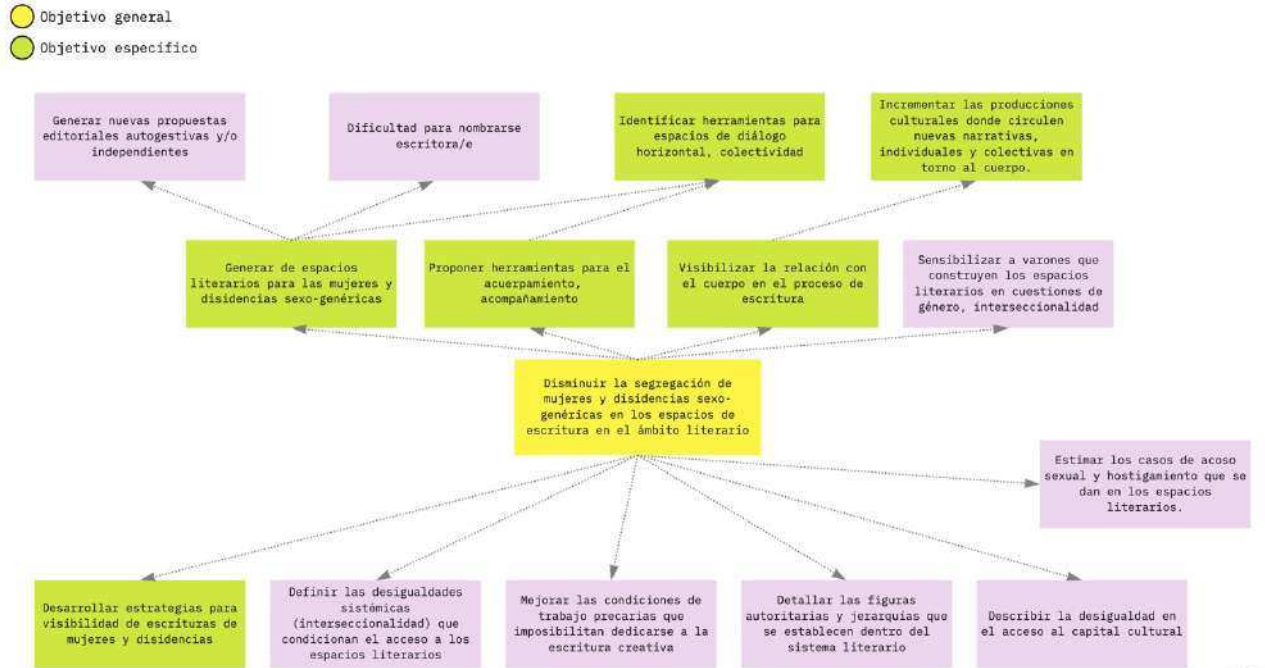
Objetivo general

Objetivo específico

Generar nuevas propuestas editoriales autogestivas y/o independientes

Dificultad para nombrarse escritora/e

Identificar herramientas para espacios de diálogo horizontal, colectividad

Incrementar las producciones culturales donde circulen nuevas narrativas, individuales y colectivas en torno al cuerpo.

Generar de espacios literarios para las mujeres y disidencias sexo-genéricas

Proponer herramientas para el acuerpamiento, acompañamiento

Visibilizar la relación con el cuerpo en el proceso de escritura

Sensibilizar a varones que construyen los espacios literarios en cuestiones de género, interseccionalidad

Disminuir la segregación de mujeres y disidencias sexo-genéricas en los espacios de escritura en el ámbito literario

Estimar los casos de acoso sexual y hostigamiento que se dan en los espacios literarios.

Desarrollar estrategias para visibilidad de escrituras de mujeres y disidencias

Definir las desigualdades sistémicas (interseccionalidad) que condicionan el acceso a los espacios literarios

Mejorar las condiciones de trabajo precarias que imposibilitan dedicarse a la escritura creativa

Detallar las figuras autoritarias y jerarquías que se establecen dentro del sistema literario

Describir la desigualdad en el acceso al capital cultural